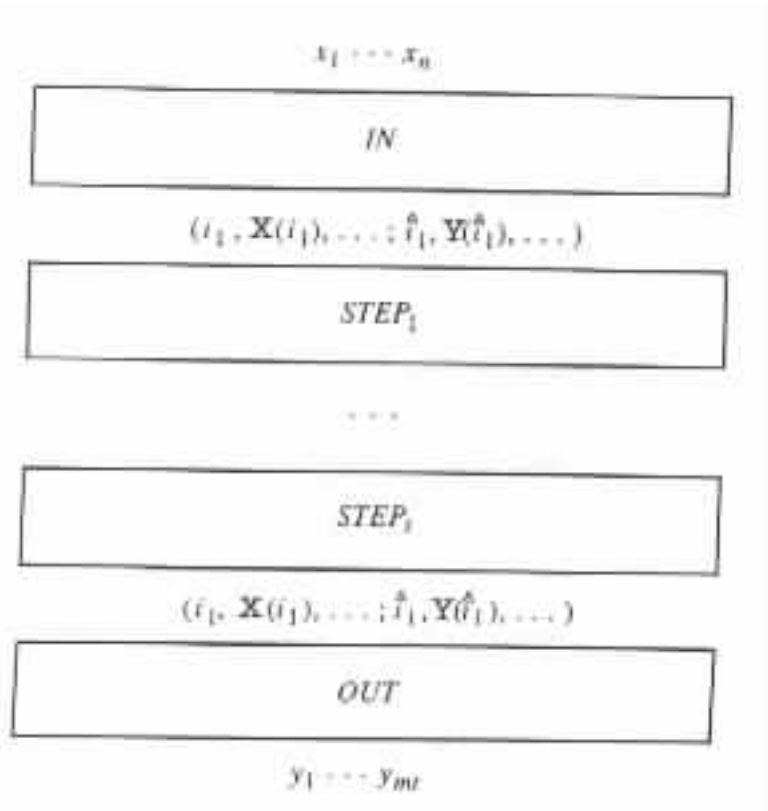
$x_1 \cdots x_n$

$IN$

$(i_1, \mathbf{X}(i_1), \ldots ; \hat{i}_1, \mathbf{Y}(\hat{i}_1), \ldots)$

$STEP_1$

$\cdots$

$STEP_s$

$(i_1, \mathbf{X}(i_1), \ldots ; \hat{i}_1, \mathbf{Y}(\hat{i}_1), \ldots)$

$OUT$

$y_1 \cdots y_m$